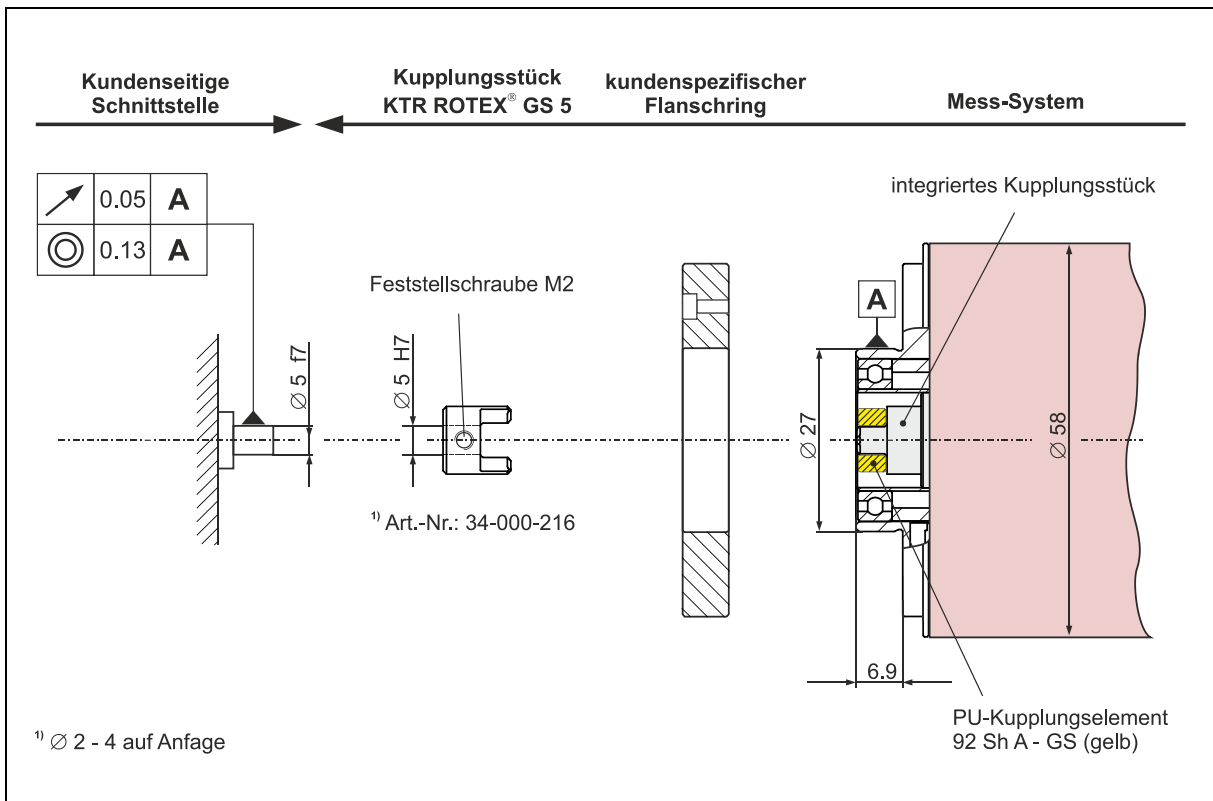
Kundenseitige Schnittstelle

Kupplungsstück KTR ROTEX® GS 5

kundenspezifischer Flanschring

Mess-System

| ↗ | 0.05 | A |
|---|---|---|
| ◎ | 0.13 | A |

integriertes Kupplungsstück

Feststellschraube M2

A

$\varnothing$ 5 f7

$\varnothing$ 5 H7

$\varnothing$ 27

$\varnothing$ 58

$^{1)}$ Art.-Nr.: 34-000-216

6.9

PU-Kupplungselement
92 Sh A - GS (gelb)

$^{1)}$ $\varnothing$ 2 - 4 auf Anfage